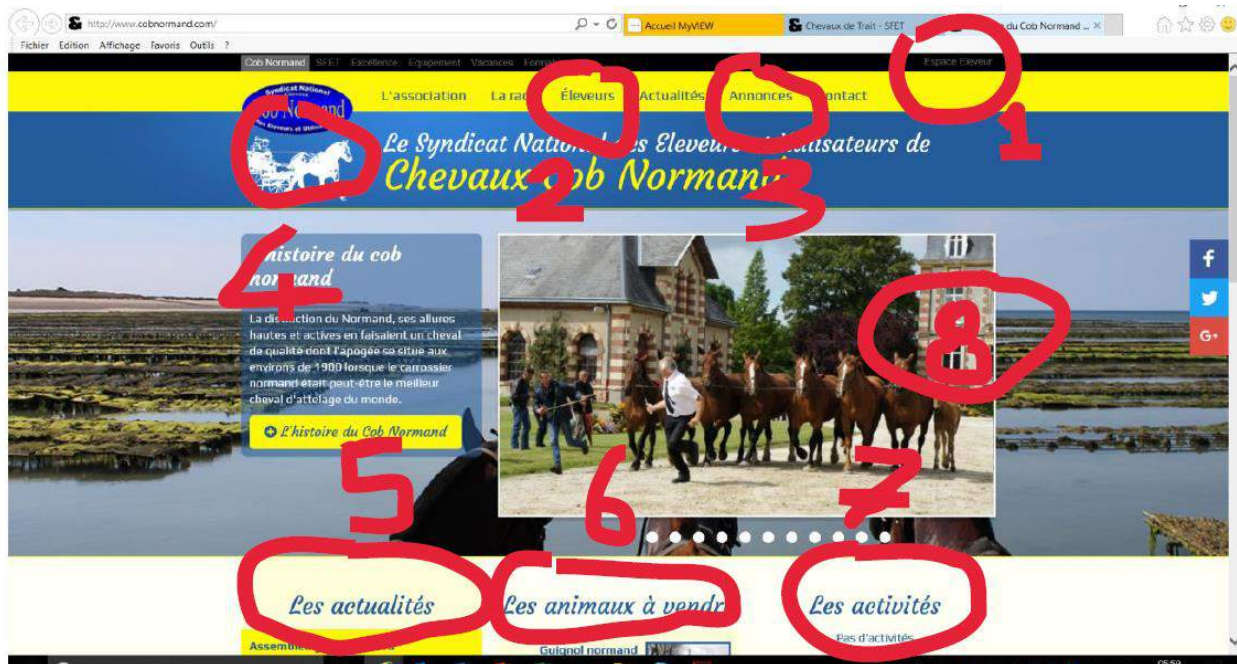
http://www.cobnormand.com/

Accueil MyVIEW

Chevaux de Trait - SFET

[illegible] du Cob Normand ...

Fichier Edition Affichage Favoris Outils ?

Cob Normand SFET Excellence Equipement Vacances Forma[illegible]

Espace Eleveur

1

Syndicat National Cob Normand des Eleveurs et Utilis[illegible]

L'association La ra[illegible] Éleveurs Actualités Annonces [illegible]ontact

Le Syndicat Nation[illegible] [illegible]es Eleveur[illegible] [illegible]tilisateurs de Chevaux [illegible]ob Norman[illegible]

2

3

4

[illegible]istoire du cob nor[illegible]and

La di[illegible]ction du Normand, ses allures hautes et actives en faisaient un cheval de qualité dont l'apogée se situe aux environs de 1900 lorsque le carrossier normand était peut-être le meilleur cheval d'attelage du monde.

L'histoire du Cob Normand

8

5

6

7

Les actualités

Les animaux à vendr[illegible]

Les activités

Assemble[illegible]

Guignol normand

Pas d'activités